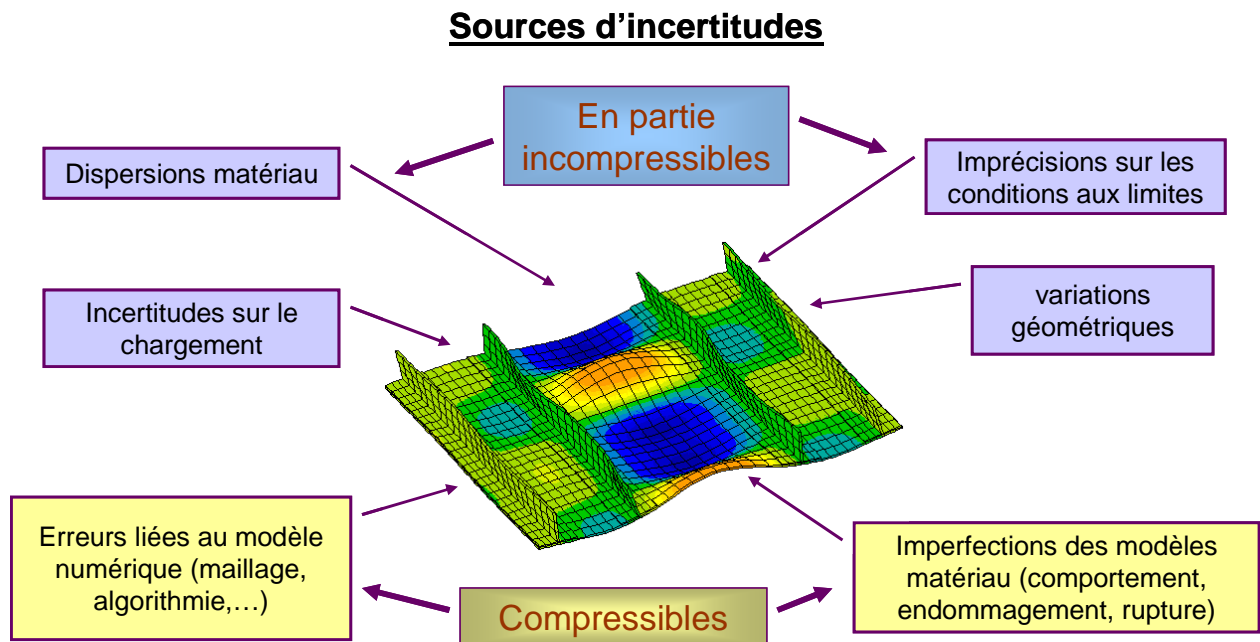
Sources d’incertitudes

En partie incompressibles

Dispersions matériau

Imprécisions sur les conditions aux limites

Incertitudes sur le chargement

variations géométriques

Erreurs liées au modèle numérique (maillage, algorithmie,…)

Imperfections des modèles matériau (comportement, endommagement, rupture)

Compressibles